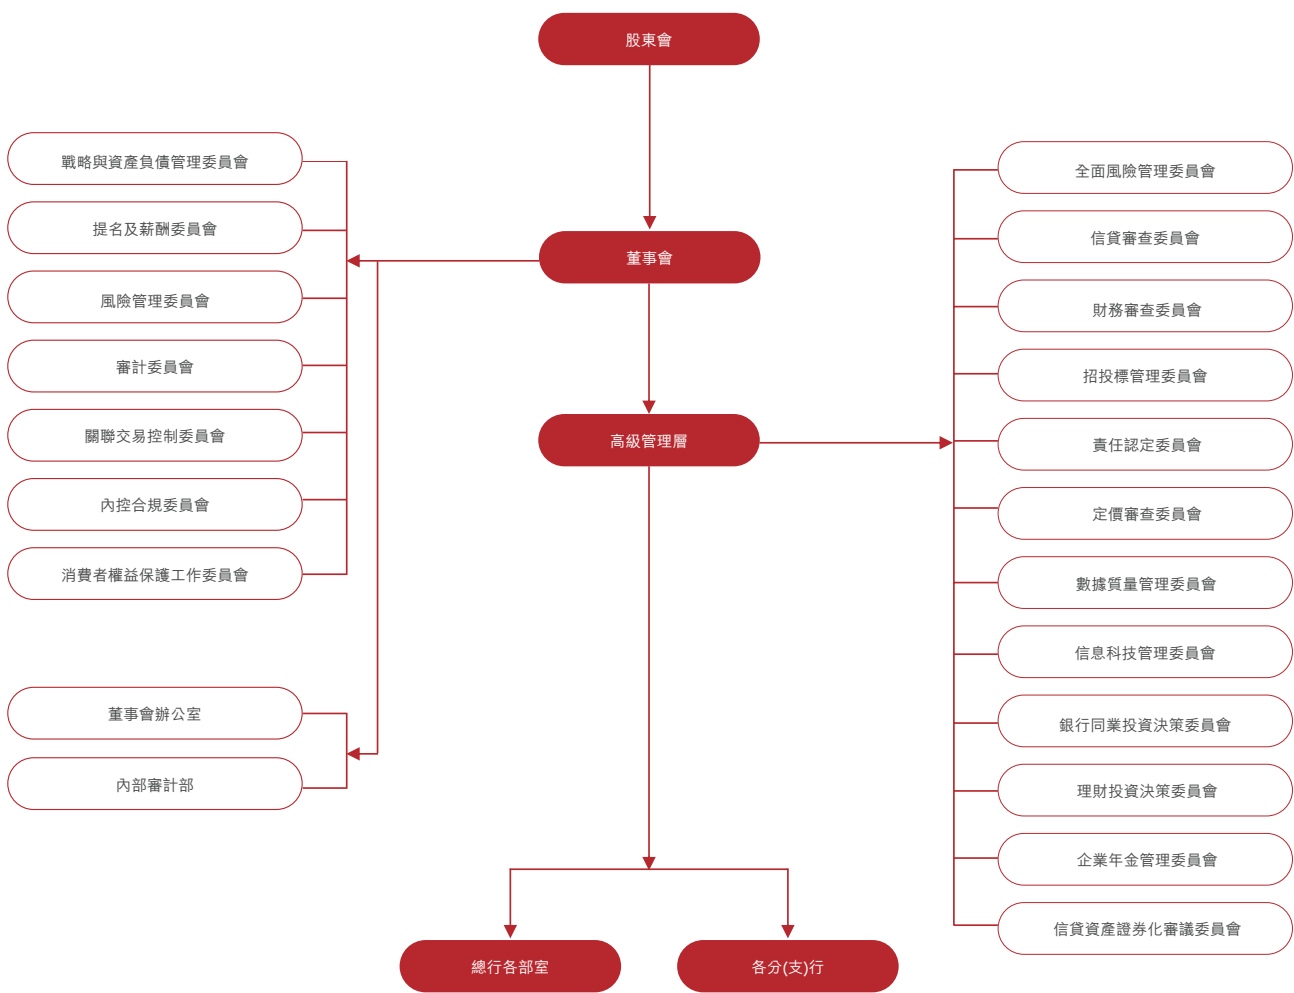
股東會

戰略與資產負債管理委員會
提名及薪酬委員會
風險管理委員會
審計委員會
關聯交易控制委員會
內控合規委員會
消費者權益保護工作委員會

董事會

高級管理層

全面風險管理委員會
信貸審查委員會
財務審查委員會
招投標管理委員會
責任認定委員會
定價審查委員會
數據質量管理委員會
信息科技管理委員會
銀行同業投資決策委員會
理財投資決策委員會
企業年金管理委員會
信貸資產證券化審議委員會

董事會辦公室
內部審計部

總行各部室
各分(支)行